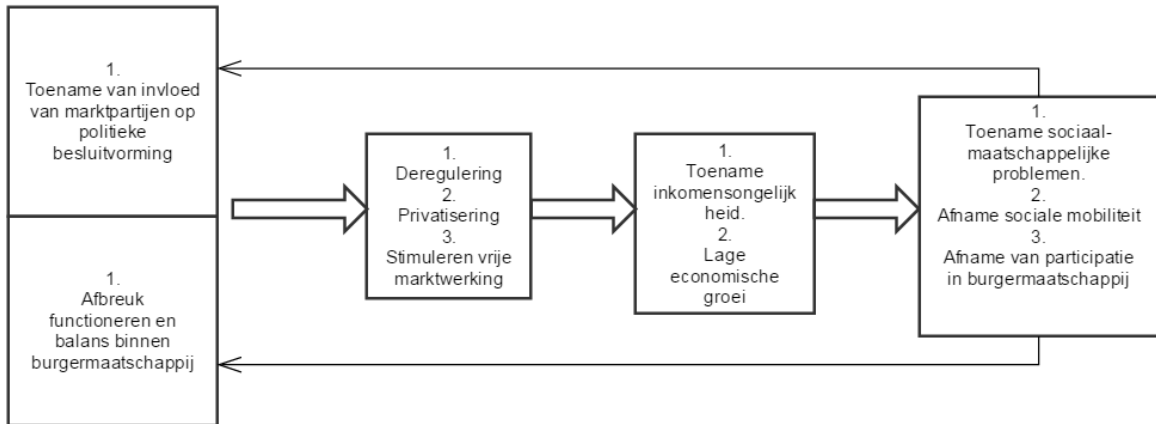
1.
Toename van invloed van marktpartijen op politieke besluitvorming

1.
Afbreuk functioneren en balans binnen burgermaatschappij

1.
Deregulering
2.
Privatisering
3.
Stimuleren vrije marktwerking

1.
Toename inkomensongelijk heid.
2.
Lage economische groei

1.
Toename sociaal-maatschappelijke problemen.
2.
Afname sociale mobiliteit
3.
Afname van participatie in burgermaatschappij